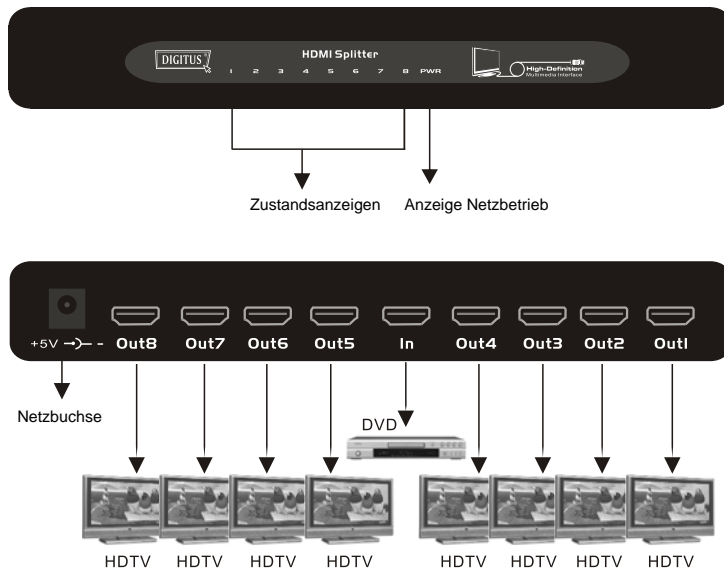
DIGITUS

HDMI Splitter

1 2 3 4 5 6 7 8 PWR

High-Definition Multimedia Interface

Zustandsanzeigen

Anzeige Netzbetrieb

+5V

Out8 Out7 Out6 Out5 In Out4 Out3 Out2 Out1

Netzbuchse

DVD

HDTV HDTV HDTV HDTV HDTV HDTV HDTV HDTV